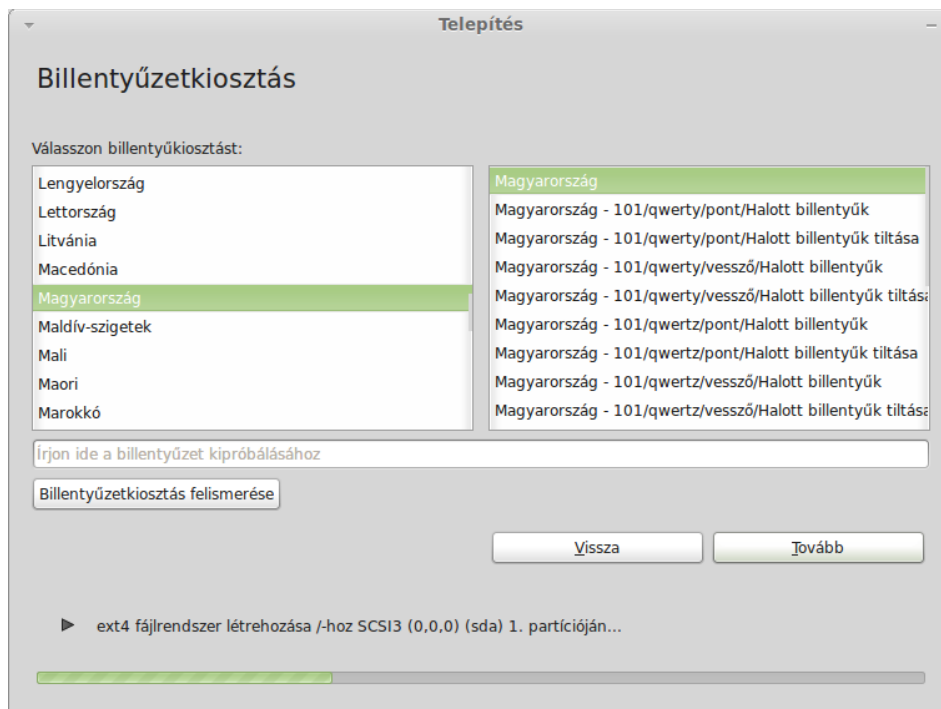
Telepítés

Billentyűzetkiosztás

Válasszon billentyűkiosztást:

Lengyelország
Lettország
Litvánia
Macedónia
Magyarország
Maldív-szigetek
Mali
Maori
Marokkó

Magyarország
Magyarország - 101/qwerty/pont/Halott billentyűk
Magyarország - 101/qwerty/pont/Halott billentyűk tiltása
Magyarország - 101/qwerty/vessző/Halott billentyűk
Magyarország - 101/qwerty/vessző/Halott billentyűk tiltása
Magyarország - 101/qwertz/pont/Halott billentyűk
Magyarország - 101/qwertz/pont/Halott billentyűk tiltása
Magyarország - 101/qwertz/vessző/Halott billentyűk
Magyarország - 101/qwertz/vessző/Halott billentyűk tiltása

Írjon ide a billentyűzet kipróbálásához

Billentyűzetkiosztás felismerése

Vissza

Tovább

ext4 fájlrendszer létrehozása /-hoz SCSI3 (0,0,0) (sda) 1. partícióján...